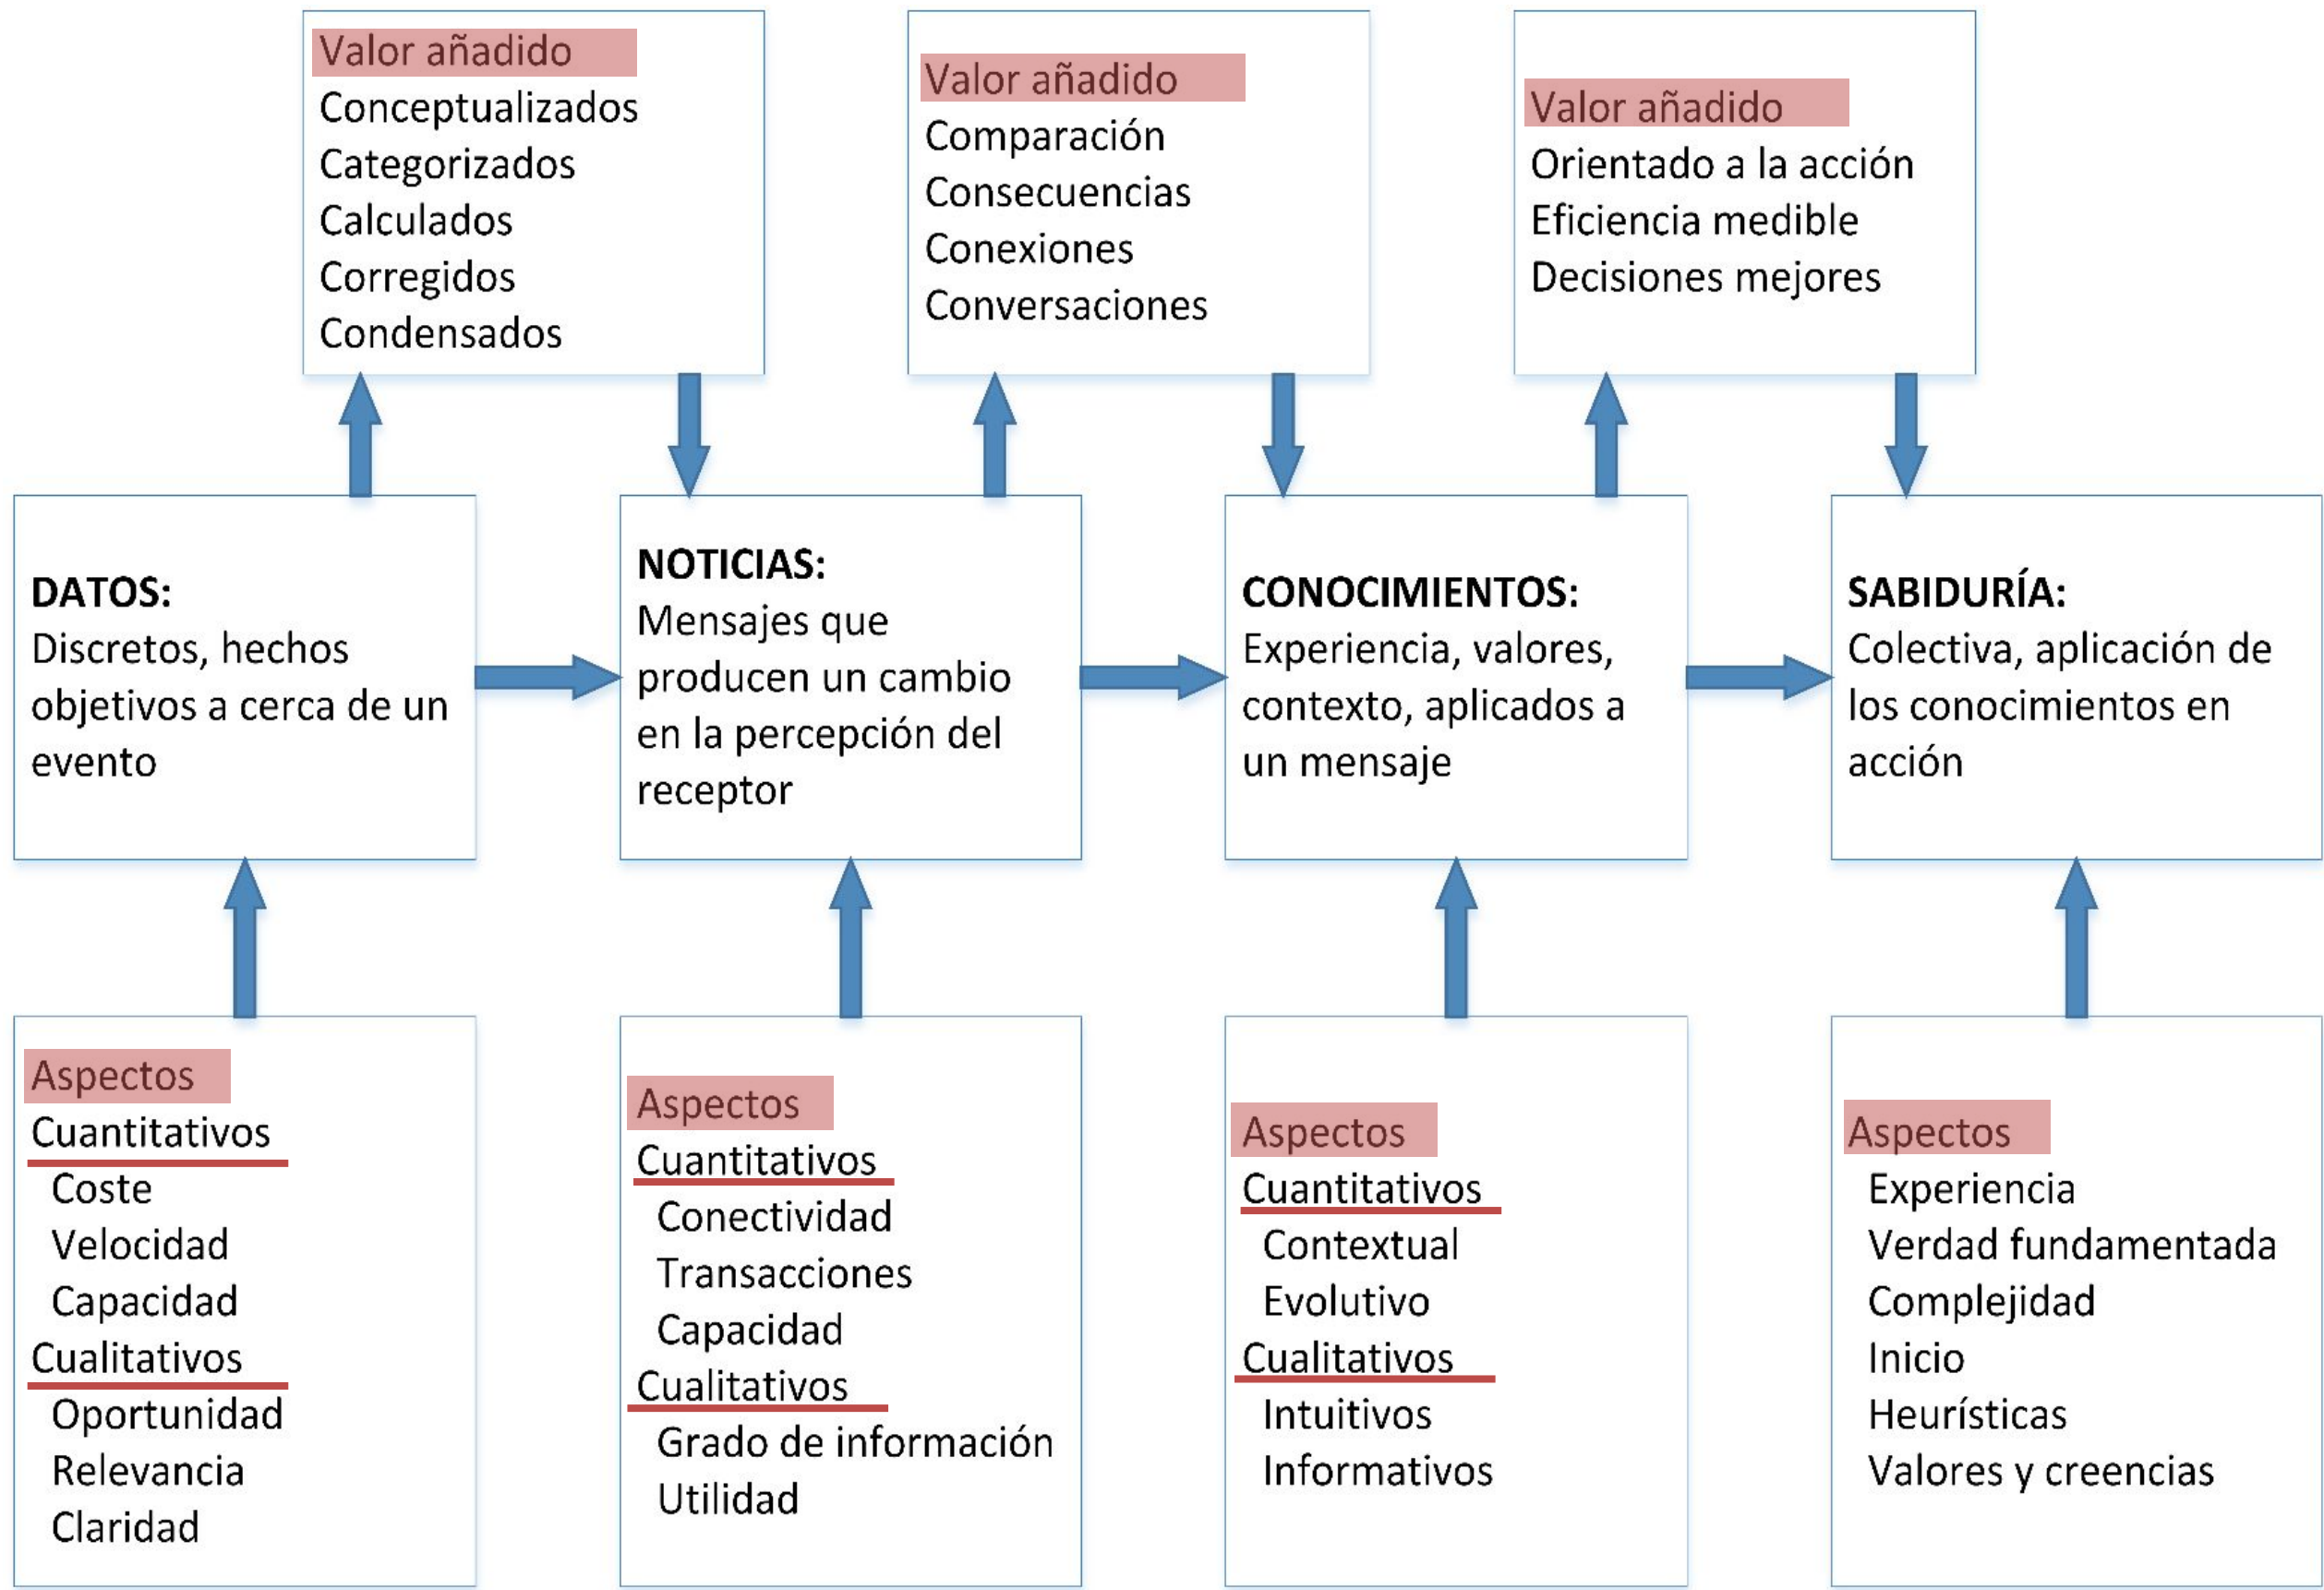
Valor añadido
Conceptualizados
Categorizados
Calculados
Corregidos
Condensados

Valor añadido
Comparación
Consecuencias
Conexiones
Conversaciones

Valor añadido
Orientado a la acción
Eficiencia medible
Decisiones mejores

**DATOS:**
Discretos, hechos objetivos a cerca de un evento

**NOTICIAS:**
Mensajes que producen un cambio en la percepción del receptor

**CONOCIMIENTOS:**
Experiencia, valores, contexto, aplicados a un mensaje

**SABIDURÍA:**
Colectiva, aplicación de los conocimientos en acción

Aspectos
Cuantitativos
Coste
Velocidad
Capacidad
Cualitativos
Oportunidad
Relevancia
Claridad

Aspectos
Cuantitativos
Conectividad
Transacciones
Capacidad
Cualitativos
Grado de información
Utilidad

Aspectos
Cuantitativos
Contextual
Evolutivo
Cualitativos
Intuitivos
Informativos

Aspectos
Experiencia
Verdad fundamentada
Complejidad
Inicio
Heurísticas
Valores y creencias